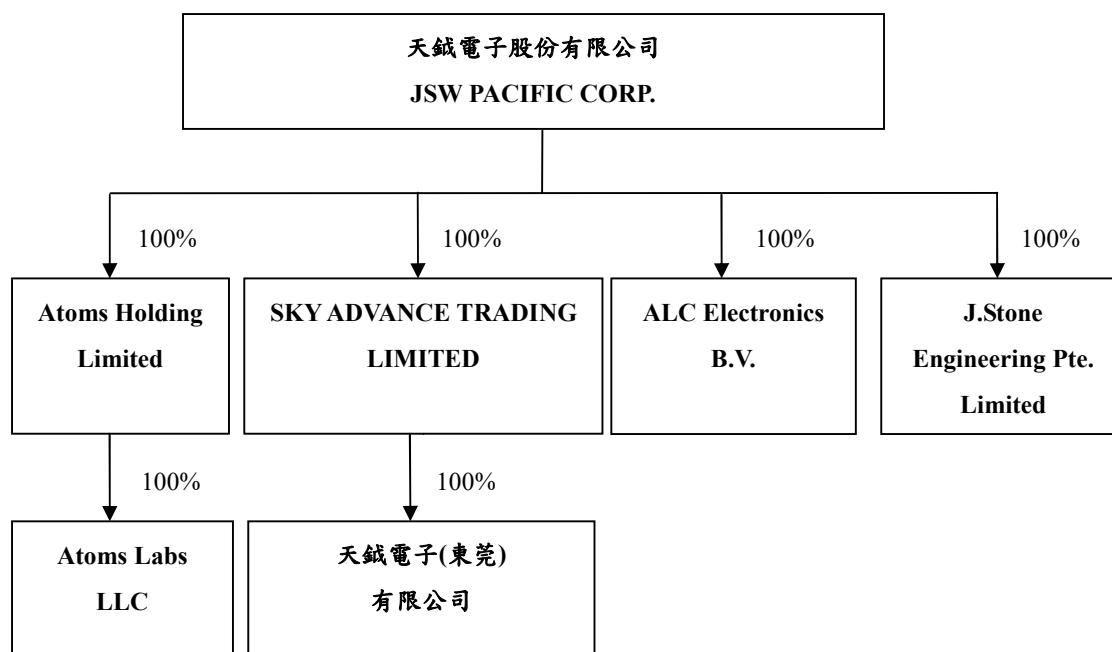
天鉞電子股份有限公司
JSW PACIFIC CORP.

100%

100%

100%

100%

Atoms Holding Limited

SKY ADVANCE TRADING LIMITED

ALC Electronics B.V.

J.Stone Engineering Pte. Limited

100%

100%

Atoms Labs LLC

天鉞電子(東莞)有限公司